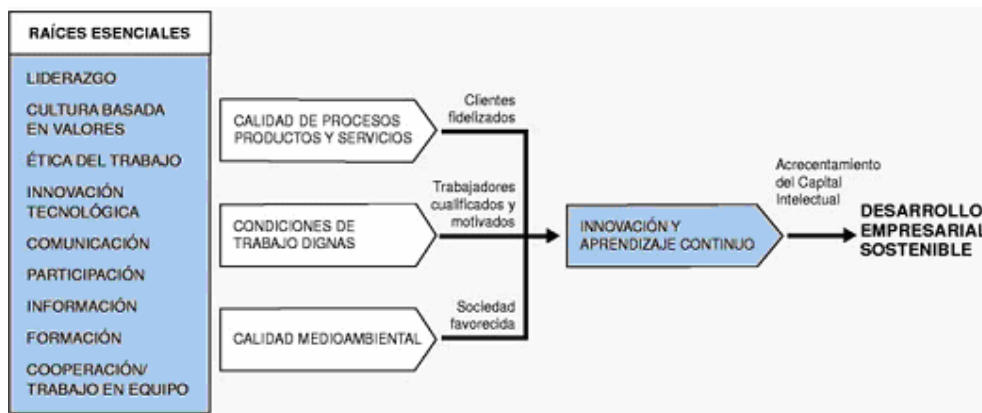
RAÍCES ESENCIALES

LIDERAZGO

CULTURA BASADA EN VALORES

ÉTICA DEL TRABAJO

INNOVACIÓN TECNOLÓGICA

COMUNICACIÓN

PARTICIPACIÓN

INFORMACIÓN

FORMACIÓN

COOPERACIÓN/ TRABAJO EN EQUIPO

CALIDAD DE PROCESOS PRODUCTOS Y SERVICIOS

Clientes fidelizados

CONDICIONES DE TRABAJO DIGNAS

Trabajadores cualificados y motivados

CALIDAD MEDIOAMBIENTAL

Sociedad favorecida

INNOVACIÓN Y APRENDIZAJE CONTINUO

Acrecentamiento del Capital Intelectual

DESARROLLO EMPRESARIAL SOSTENIBLE